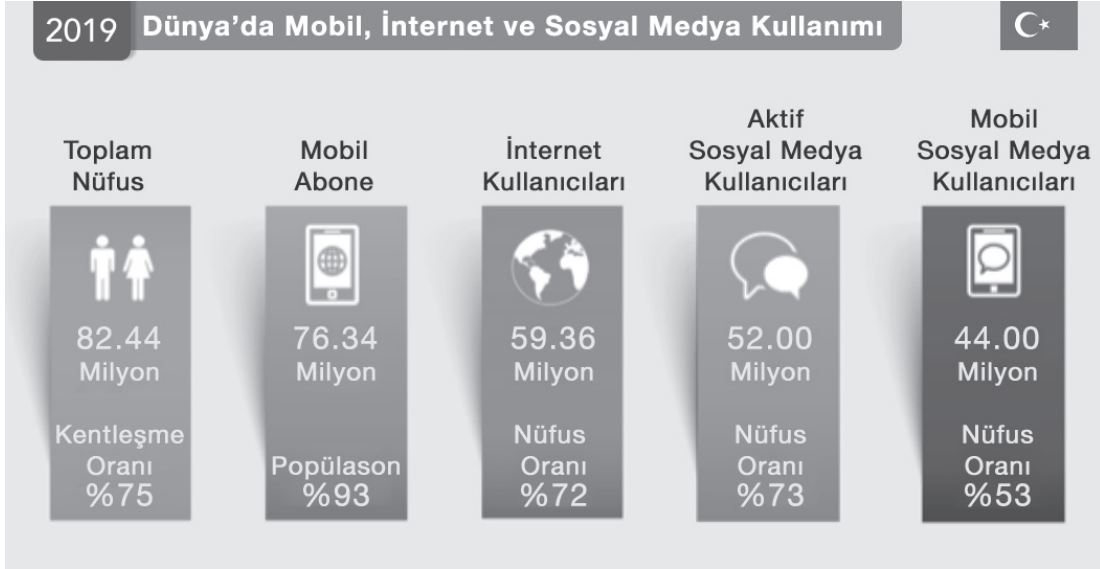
2019 Dünya'da Mobil, İnternet ve Sosyal Medya Kullanımı

Toplam Nüfus

82.44 Milyon

Kentleşme Oranı %75

Mobil Abone

76.34 Milyon

Popülason %93

İnternet Kullanıcıları

59.36 Milyon

Nüfus Oranı %72

Aktif Sosyal Medya Kullanıcıları

52.00 Milyon

Nüfus Oranı %73

Mobil Sosyal Medya Kullanıcıları

44.00 Milyon

Nüfus Oranı %53